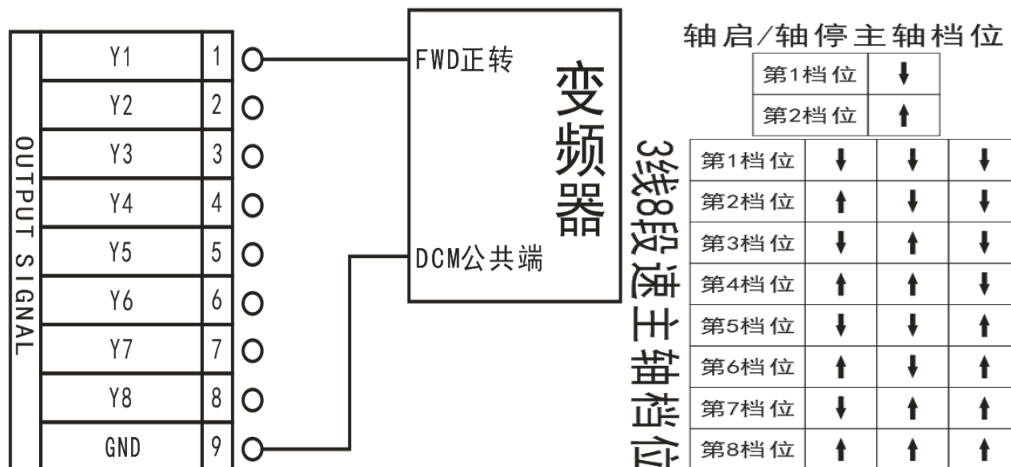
OUTPUT SIGNAL

| Y1 | 1 |
|---|---|
| Y2 | 2 |
| Y3 | 3 |
| Y4 | 4 |
| Y5 | 5 |
| Y6 | 6 |
| Y7 | 7 |
| Y8 | 8 |
| GND | 9 |

FWD正转

变频器

DCM公共端

轴启/轴停主轴档位

| 第1档位 | ↓ |
|---|---|
| 第2档位 | ↑ |

3线8段速主轴档位

| 第1档位 | ↓ | ↓ | ↓ |
|---|---|---|---|
| 第2档位 | ↑ | ↓ | ↓ |
| 第3档位 | ↓ | ↑ | ↓ |
| 第4档位 | ↑ | ↑ | ↓ |
| 第5档位 | ↓ | ↓ | ↑ |
| 第6档位 | ↑ | ↓ | ↑ |
| 第7档位 | ↓ | ↑ | ↑ |
| 第8档位 | ↑ | ↑ | ↑ |